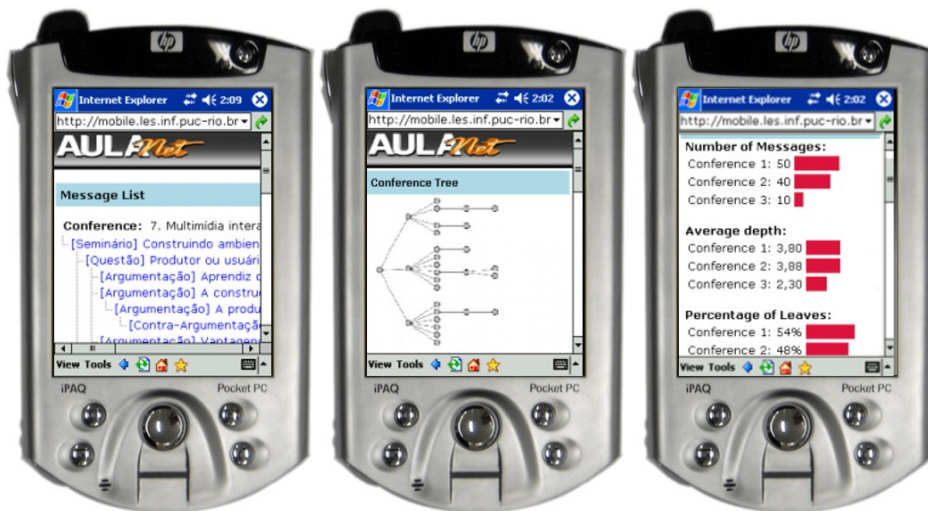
hp

Internet Explorer 2:09

http://mobile.les.inf.puc-rio.br

AULANet

Message List

Conference: 7. Multimídia intera

[Seminário] Construindo ambien

[Questão] Produtor ou usuári

[Argumentação] Aprendiz c

[Argumentação] A constru

[Argumentação] A produ

[Contra-Argumentaçã

[Argumentação] Vantagen

View Tools

iPAQ Pocket PC

hp

Internet Explorer 2:02

http://mobile.les.inf.puc-rio.br

AULANet

Conference Tree

View Tools

iPAQ Pocket PC

hp

Internet Explorer 2:02

http://mobile.les.inf.puc-rio.br

Number of Messages:

Conference 1: 50

Conference 2: 40

Conference 3: 10

Average depth:

Conference 1: 3,80

Conference 2: 3,88

Conference 3: 2,30

Percentage of Leaves:

Conference 1: 54%

Conference 2: 48%

View Tools

iPAQ Pocket PC